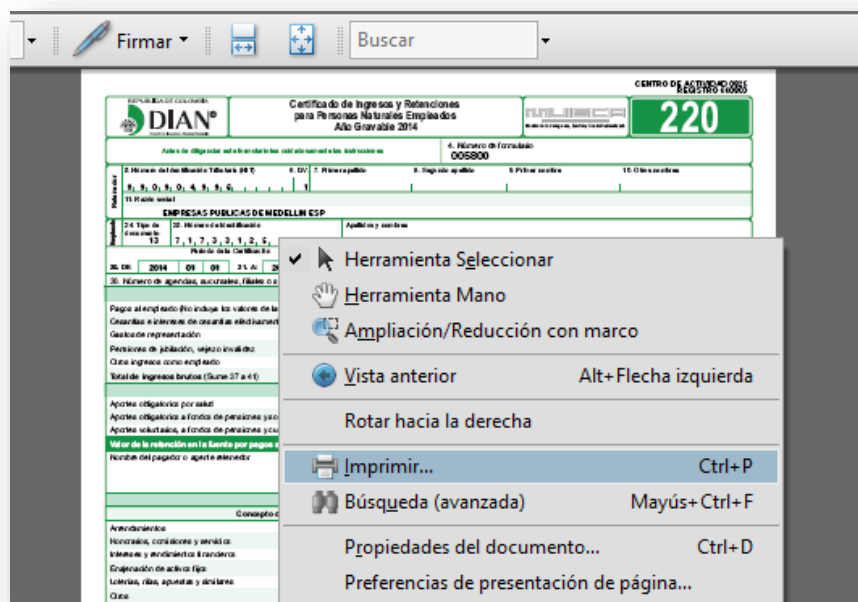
Firmar ▾ Buscar

CENTRO DE ACTIVIDAD 0925 REGISTRO 040000

REPÚBLICA DE COLOMBIA
DIAN

Certificado de Ingresos y Retenciones para Personas Naturales Empleados Año Gravable 2014

MUISCA

220

Antes de diligenciar este formulario lea cuidadosamente las instrucciones

4. Número de formulario
005800

5. Número de Identificación Tributaria (NIT) 6. DV. 7. Primer apellido 8. Segundo apellido 9. Primer nombre 10. Otros nombres

8, 9, 0, 9, 0, 4, 9, 9, 6, 1

11. Razón social
EMPRESAS PUBLICAS DE MEDELLIN ESP

24. Tipo de documento 25. Número de Identificación Apellidos y nombres
13 7, 1, 7, 3, 3, 1, 2, 5,

Periodo de la Certificación
30. DE: 2014 01 01 31. A: 20

35. Número de agencias, sucursales, filiales o s

Pagos al empleado (No incluye los valores de la
Cesantías e intereses de cesantías efectivamente
Gastos de representación
Pensiones de jubilación, vejez o invalidez
Otros ingresos como empleado
Total de ingresos brutos (Sume 37 a 41)

Aportes obligatorios por salud
Aportes obligatorios a fondos de pensiones y so
Aportes voluntarios, a fondos de pensiones y cue
Valor de la retención en la fuente por pagos
Nombre del pagador o agente retenedor

Concepto d
Arrendamientos
Honorarios, comisiones y servicios
Intereses y rendimientos financieros
Enajenación de activos fijos
Loterías, rifas, apuestas y similares
Otros

✔ Herramienta Seleccionar
Herramienta Mano
Ampliación/Reducción con marco
Vista anterior Alt+Flecha izquierda
Rotar hacia la derecha
Imprimir... Ctrl+P
Búsqueda (avanzada) Mayús+Ctrl+F
Propiedades del documento... Ctrl+D
Preferencias de presentación de página...